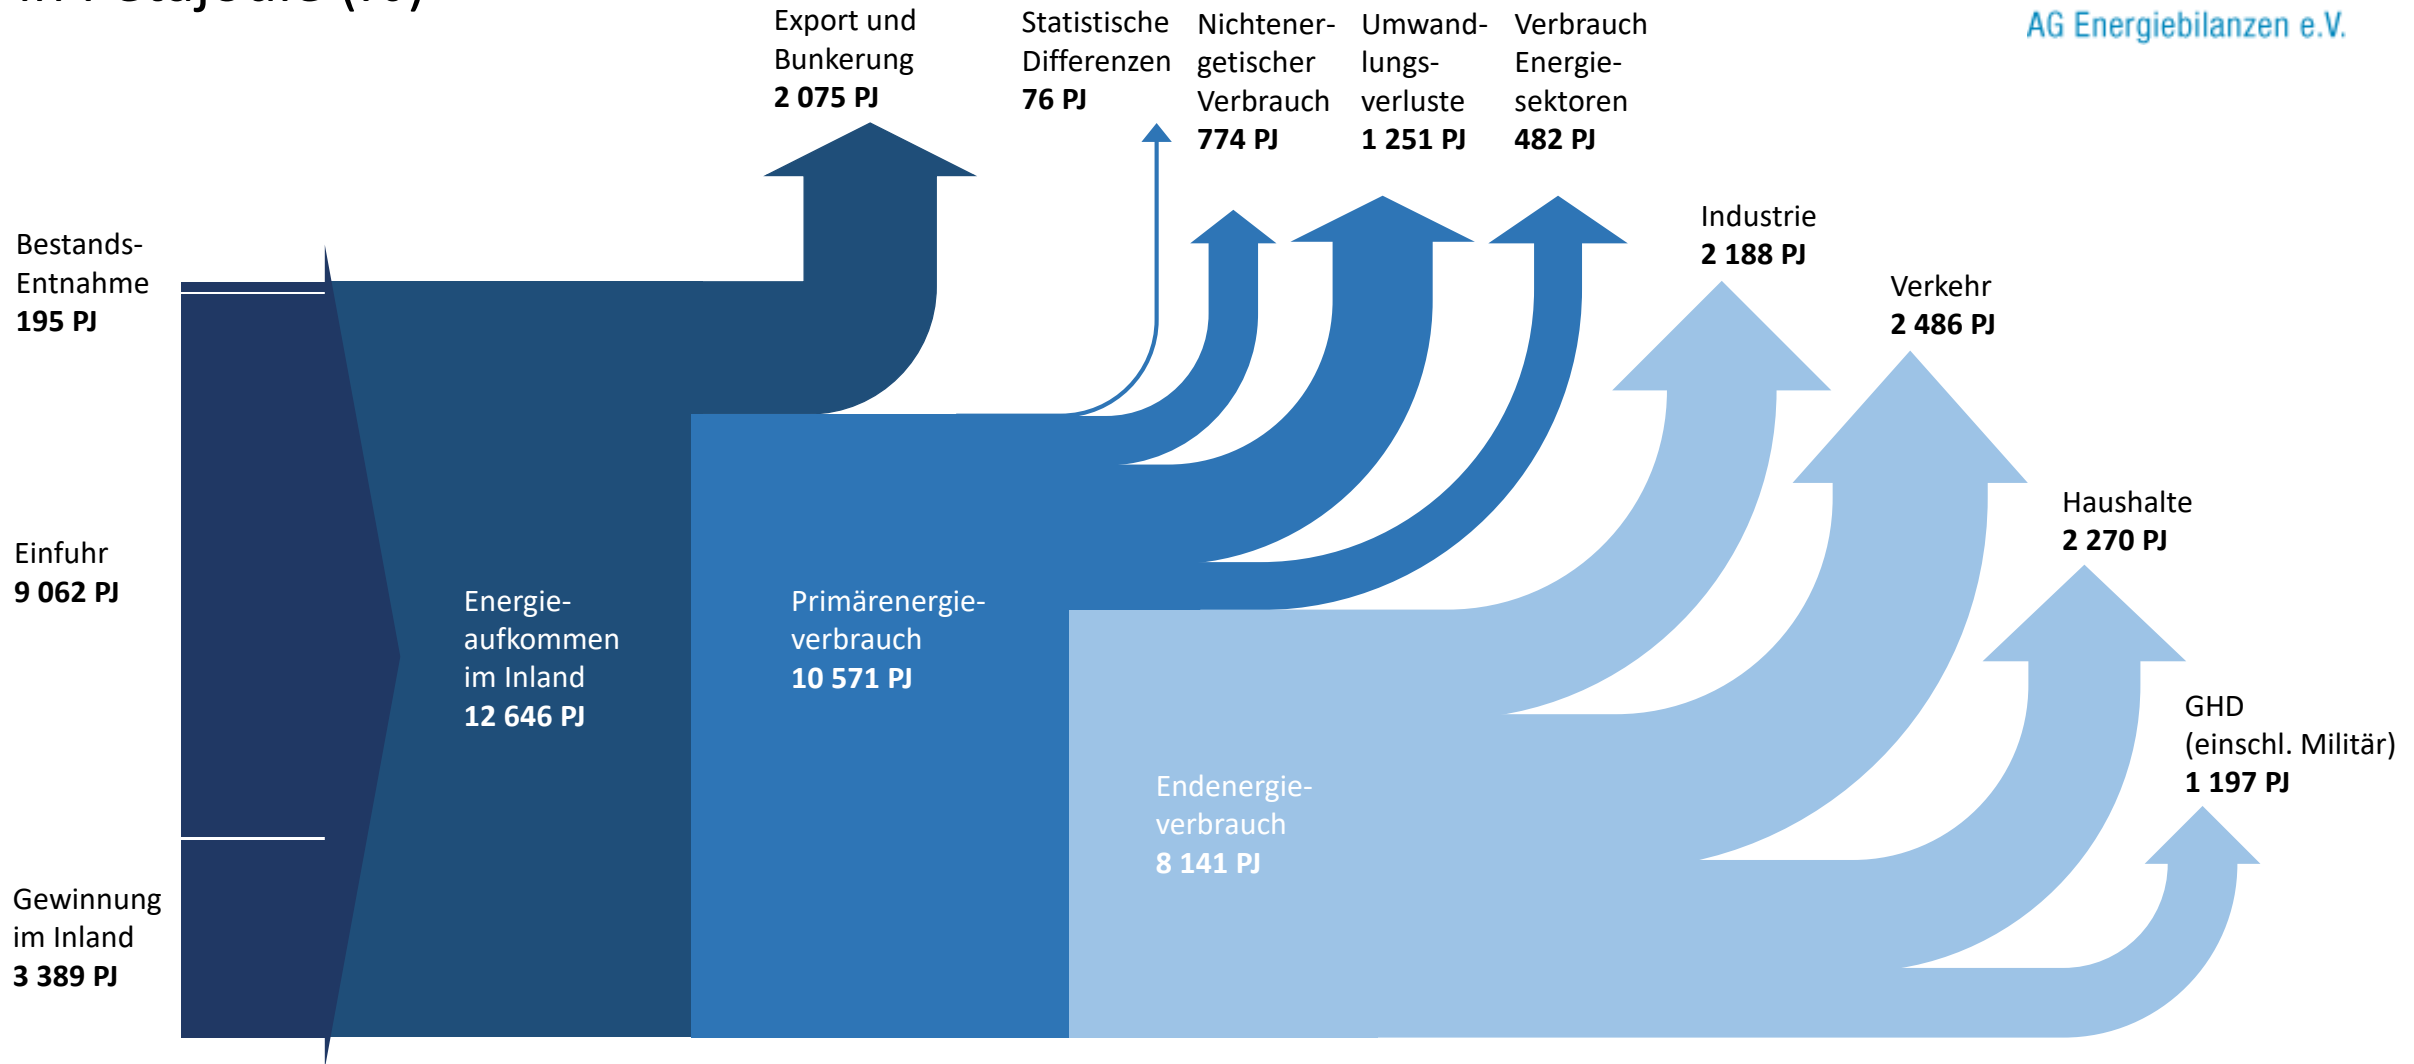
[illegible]

Export und Bunkerung
2 075 PJ

Statistische Differenzen
76 PJ

Nichtenergetischer Verbrauch
774 PJ

Umwandlungsverluste
1 251 PJ

Verbrauch Energiesektoren
482 PJ

AG Energiebilanzen e.V.

Bestands-Entnahme
195 PJ

Einfuhr
9 062 PJ

Gewinnung im Inland
3 389 PJ

Energieaufkommen im Inland
12 646 PJ

Primärenergieverbrauch
10 571 PJ

Endenergieverbrauch
8 141 PJ

Industrie
2 188 PJ

Verkehr
2 486 PJ

Haushalte
2 270 PJ

GHD
(einschl. Militär)
1 197 PJ